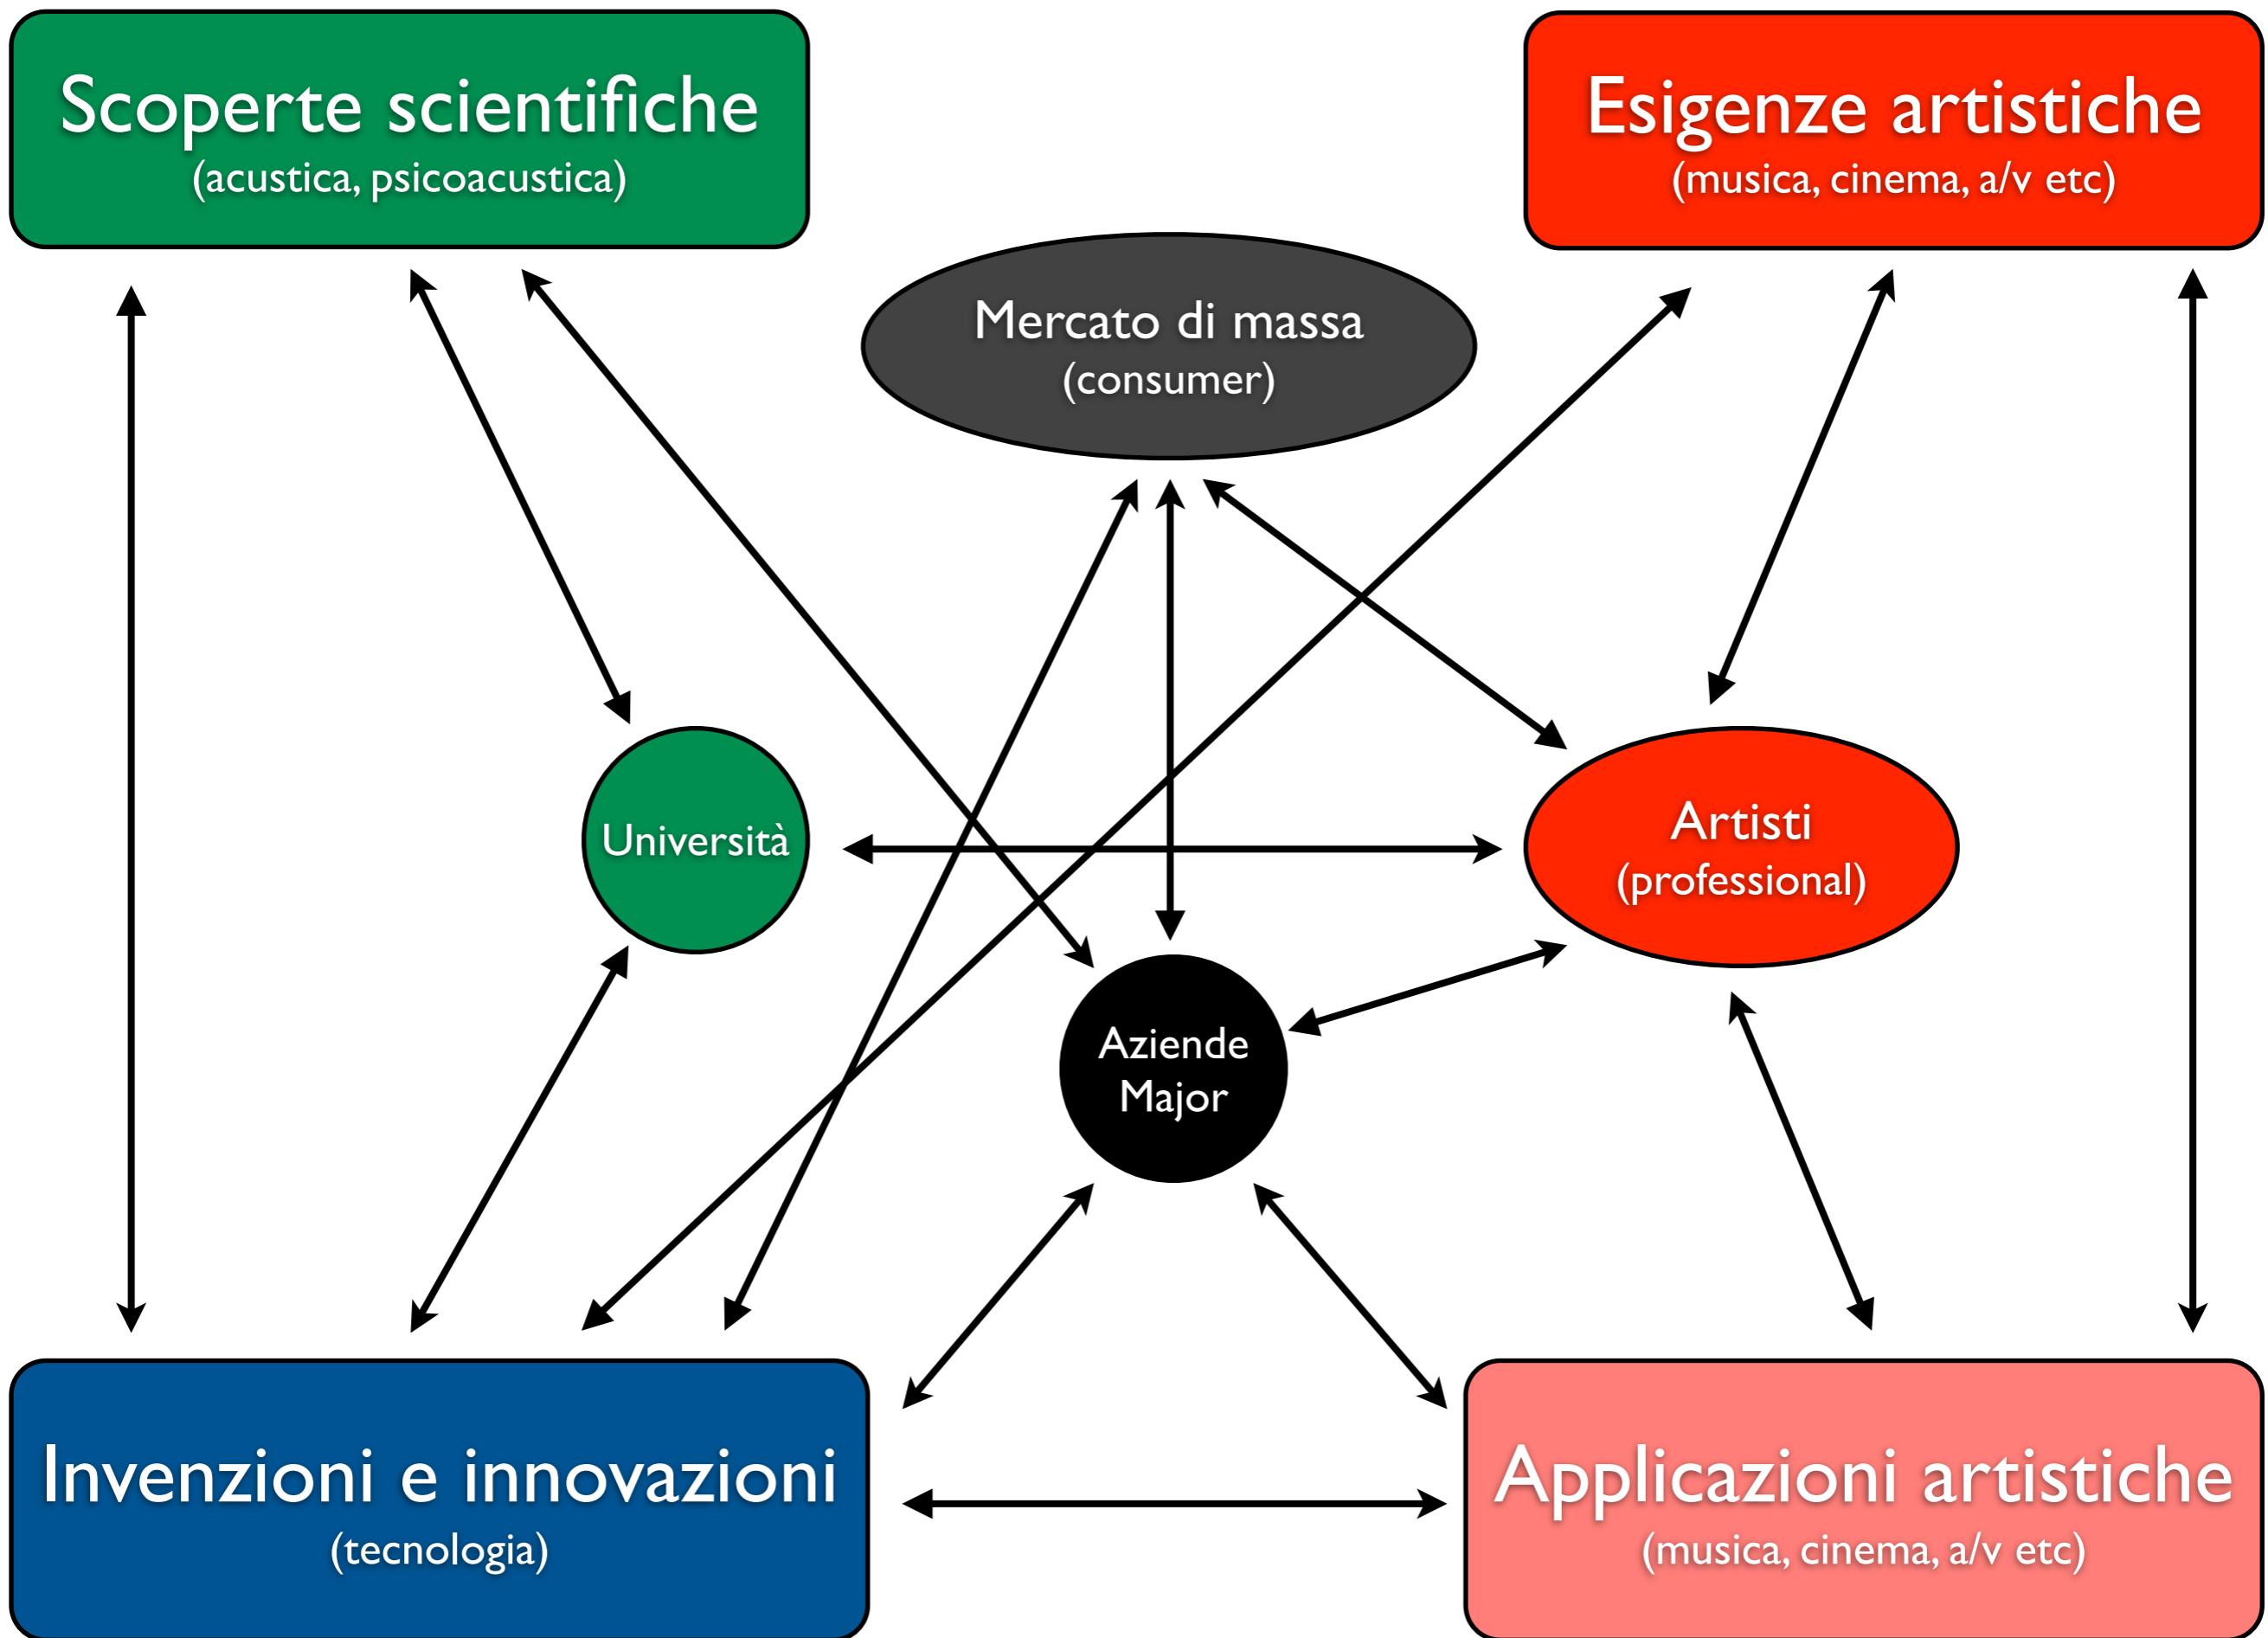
Scoperte scientifiche
(acustica, psicoacustica)

Esigenze artistiche
(musica, cinema, a/v etc)

Mercato di massa
(consumer)

Università

Artisti
(professional)

Aziende
Major

Invenzioni e innovazioni
(tecnologia)

Applicazioni artistiche
(musica, cinema, a/v etc)